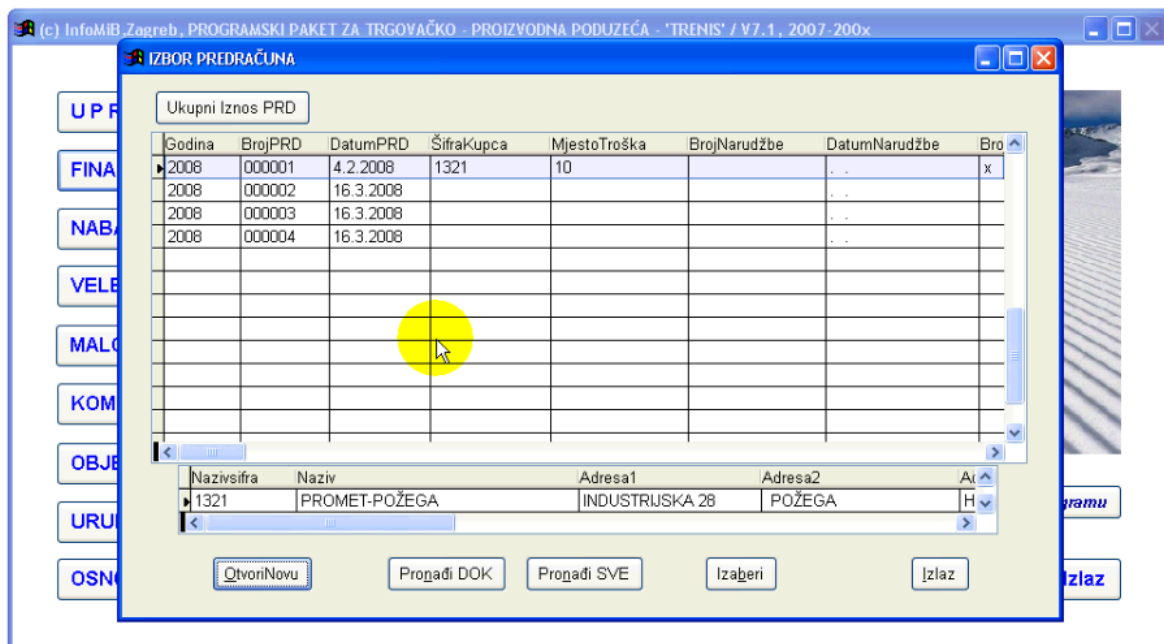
(c) InfoMiB,Zagreb, PROGRAMSKI PAKET ZA TRGOVAČKO - PROIZVODNA PODUZEĆA - 'TRENIS' / V7.1, 2007-200x

IZBOR PREDRAČUNA

Ukupni Iznos PRD

| Godina | BrojPRD | DatumPRD | ŠifraKupca | MjestoTroška | BrojNarudžbe | DatumNarudžbe | Bro |
|---|---|---|---|---|---|---|---|
| 2008 | 000001 | 4.2.2008 | 1321 | 10 | | . . | x |
| 2008 | 000002 | 16.3.2008 | | | | . . | |
| 2008 | 000003 | 16.3.2008 | | | | . . | |
| 2008 | 000004 | 16.3.2008 | | | | . . | |

| Nazivsifra | Naziv | Adresa1 | Adresa2 | A |
|---|---|---|---|---|
| 1321 | PROMET-POŽEGA | INDUSTRIJSKA 28 | POŽEGA | H |

OtvoriNovu Pronađi DOK Pronađi SVE Izaberi Izlaz

U P R
FINA
NABA
VELE
MALO
KOM
OBJE
URU
OSNO
gramu
Izlaz